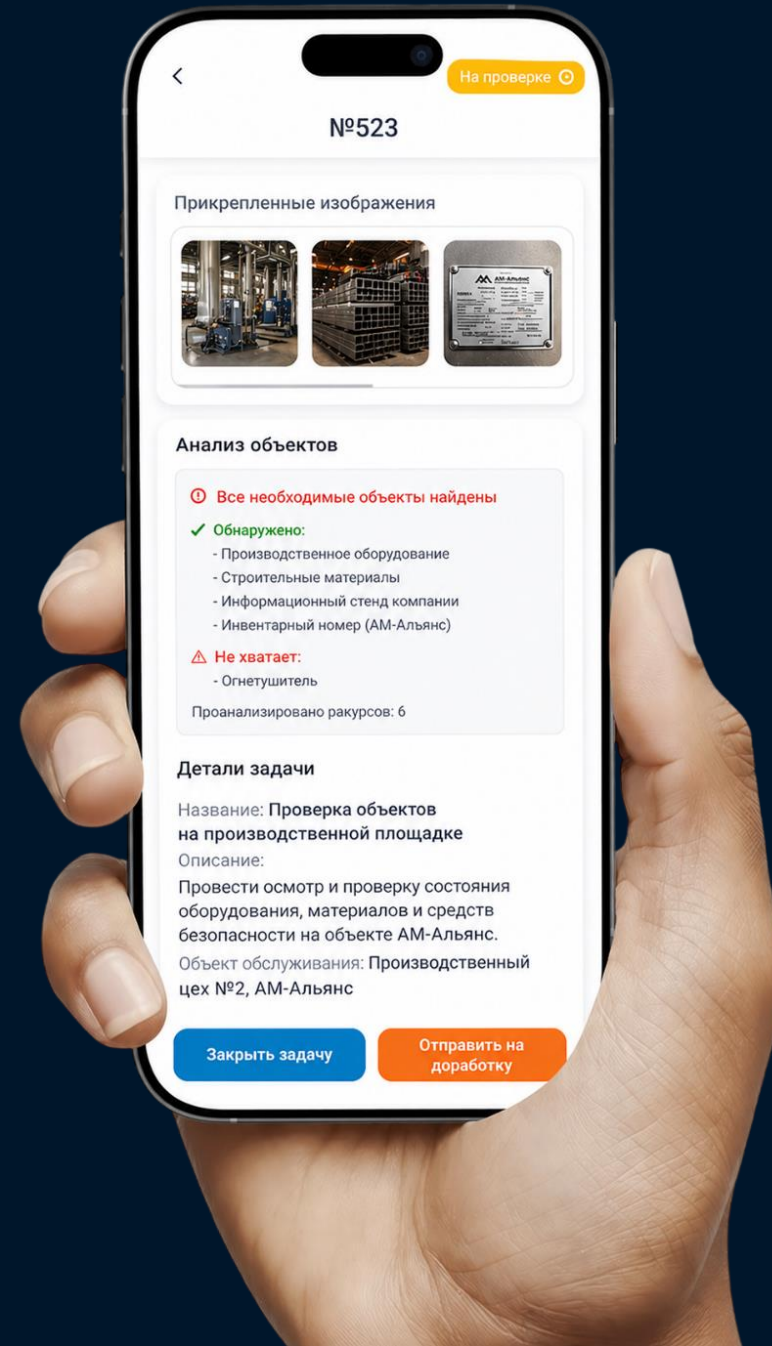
На проверке

№523

Прикрепленные изображения

АМ-Альянс

Анализ объектов

Все необходимые объекты найдены

Обнаружено:
- Производственное оборудование
- Строительные материалы
- Информационный стенд компании
- Инвентарный номер (АМ-Альянс)

Не хватает:
- Огнетушитель

Проанализировано ракурсов: 6

Детали задачи

Название: Проверка объектов на производственной площадке
Описание:
Провести осмотр и проверку состояния оборудования, материалов и средств безопасности на объекте АМ-Альянс.
Объект обслуживания: Производственный цех №2, АМ-Альянс

Закрыть задачу

Отправить на доработку